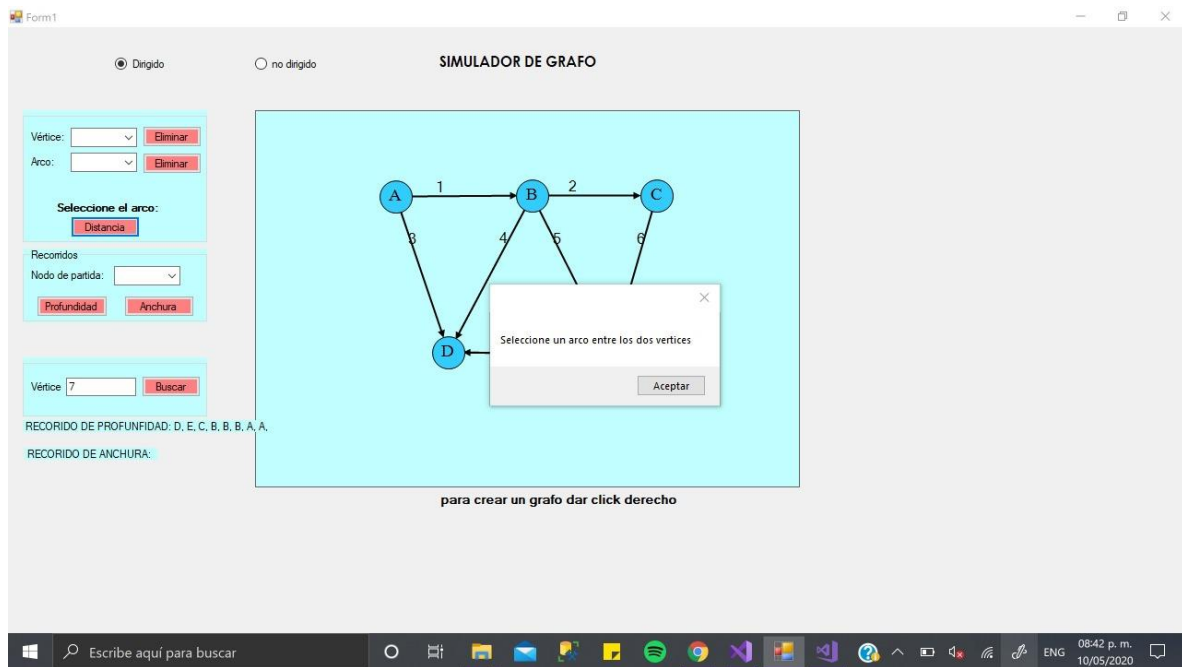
Form1

Dirigido

no dirigido

SIMULADOR DE GRAFO

Vértice:
Eliminar
Arco:
Eliminar

Seleccione el arco:
Distancia

Recorridos
Nodo de partida:
Profundidad
Anchura

Vértice 7
Buscar

RECORIDO DE PROFUNFIDAD: D, E, C, B, B, B, A, A,

RECORIDO DE ANCHURA:

A
1
B
2
C
3
4
5
6
D

Seleccione un arco entre los dos vertices

Aceptar

para crear un grafo dar click derecho

Escribe aquí para buscar

ENG
08:42 p. m.
10/05/2020